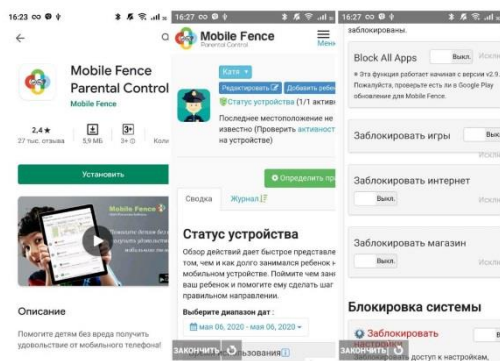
16:23

Mobile Fence Parental Control
Mobile Fence

2,4★
27 тыс. отзыва

5,9 МБ

3+
3+ ⓘ

Установить

Описание

Помогите детям без вреда получить удовольствие от мобильного телефона!

16:27

Mobile Fence
Parental Control

Меню

Катя ▾

Редактировать | Добавить ребе

Статус устройства (1 активн

Последнее местоположение не известно (Проверить активност на устройстве)

Определить пр

Сводка | Журнал

Статус устройства

Обзор действий дает быстрое представле том, чем и как долго занимался ребенок н мобильном устройстве. Поймите чем зани ваш ребенок и помогите ему сделать шаг правильном направлении.

Выберите диапазон дат :
мая 06, 2020 - мая 06, 2020 ▾

ЗАКОНЧИТЬ

16:27

заблокированы.

Block All Apps | Выкл.

* Эта функция работает начиная с версии v2.9. Пожалуйста, проверьте есть ли в Google Play обновление для Mobile Fence.

Заблокировать игры | Выкл

Заблокировать интернет | Выкл.

Заблокировать магазин | Выкл.

Блокировка системы

Заблокировать настройки

Блокирует доступ к настройкам.

ЗАКОНЧИТЬ